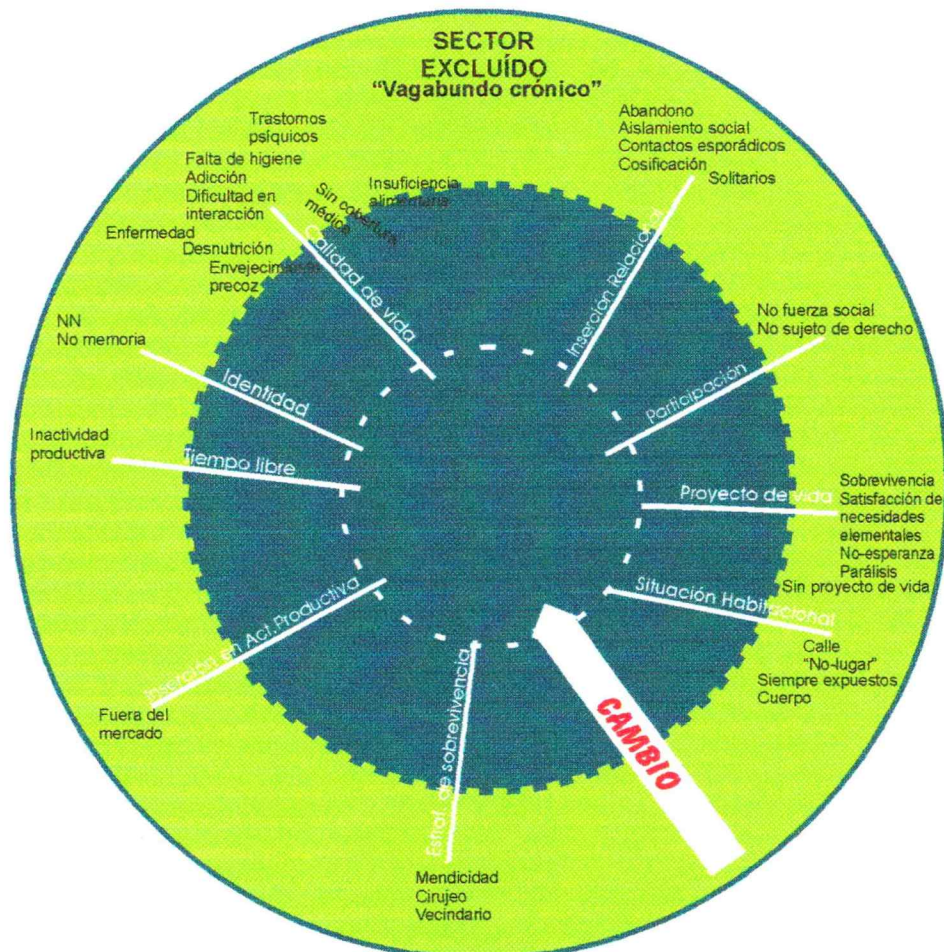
SECTOR EXCLUÍDO
"Vagabundo crónico"

Trastornos psíquicos
Falta de higiene
Adicción
Dificultad en interacción
Enfermedad
Desnutrición
Envejecimiento precoz

Sin cobertura médica
Insuficiencia alimentaria

Calidad de vida

Abandono
Aislamiento social
Contactos esporádicos
Cosificación
Solitarios

Inserción Relacional

No fuerza social
No sujeto de derecho

Participación

NN
No memoria

Identidad

Inactividad productiva

Tiempo libre

Proyecto de vida

Sobrevivencia
Satisfacción de necesidades elementales
No-esperanza
Parálisis
Sin proyecto de vida

Situación Habitacional

Calle
"No-lugar"
Siempre expuestos
Cuerpo

Inserción en Act. Productiva

Fuera del mercado

Estrat. de sobrevivencia

Mendicidad
Cirujeo
Vecindario

CAMBIO